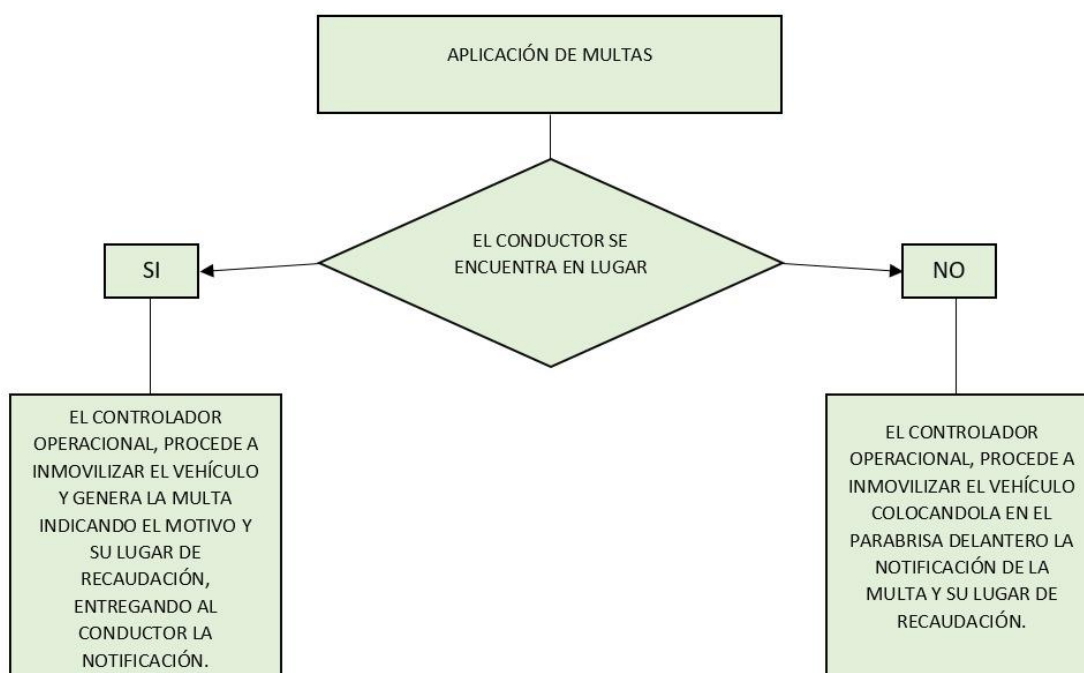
APLICACIÓN DE MULTAS

EL CONDUCTOR SE ENCUENTRA EN LUGAR

SI

NO

EL CONTROLADOR OPERACIONAL, PROCEDE A INMOVILIZAR EL VEHÍCULO Y GENERA LA MULTA INDICANDO EL MOTIVO Y SU LUGAR DE RECAUDACIÓN, ENTREGANDO AL CONDUCTOR LA NOTIFICACIÓN.

EL CONTROLADOR OPERACIONAL, PROCEDE A INMOVILIZAR EL VEHÍCULO COLOCANDOLA EN EL PARABRISA DELANTERO LA NOTIFICACIÓN DE LA MULTA Y SU LUGAR DE RECAUDACIÓN.